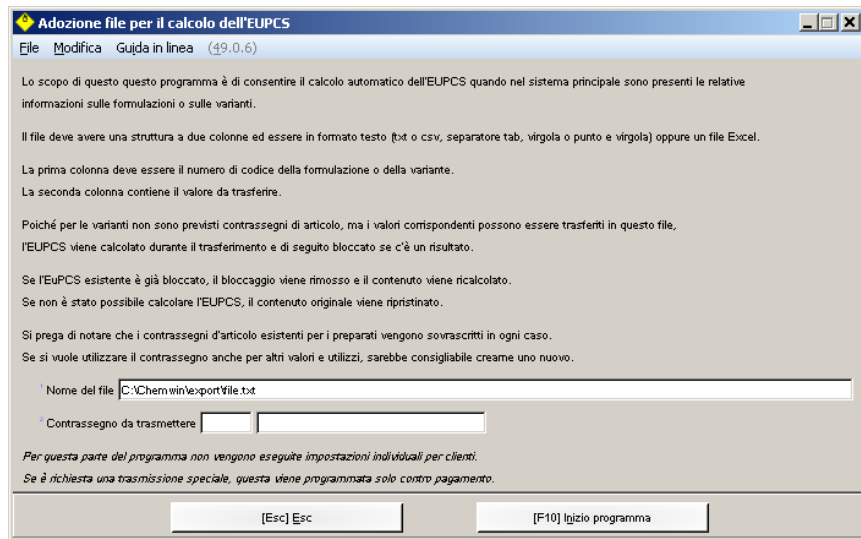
Adozione file per il calcolo dell'EUPCS

File Modifica Guida in linea (49.0.6)

Lo scopo di questo questo programma è di consentire il calcolo automatico dell'EUPCS quando nel sistema principale sono presenti le relative informazioni sulle formulazioni o sulle varianti.

Il file deve avere una struttura a due colonne ed essere in formato testo (txt o csv, separatore tab, virgola o punto e virgola) oppure un file Excel.

La prima colonna deve essere il numero di codice della formulazione o della variante.
La seconda colonna contiene il valore da trasferire.

Poiché per le varianti non sono previsti contrassegni di articolo, ma i valori corrispondenti possono essere trasferiti in questo file, l'EUPCS viene calcolato durante il trasferimento e di seguito bloccato se c'è un risultato.

Se l'EuPCS esistente è già bloccato, il bloccaggio viene rimosso e il contenuto viene ricalcolato.
Se non è stato possibile calcolare l'EUPCS, il contenuto originale viene ripristinato.

Si prega di notare che i contrassegni d'articolo esistenti per i preparati vengono sovrascritti in ogni caso.
Se si vuole utilizzare il contrassegno anche per altri valori e utilizzi, sarebbe consigliabile crearne uno nuovo.

Nome del file C:\Chemwin\export\file.txt

Contrassegno da trasmettere

Per questa parte del programma non vengono eseguite impostazioni individuali per clienti.
Se è richiesta una trasmissione speciale, questa viene programmata solo contro pagamento.

[Esc] Esc

[F10] Inizio programma